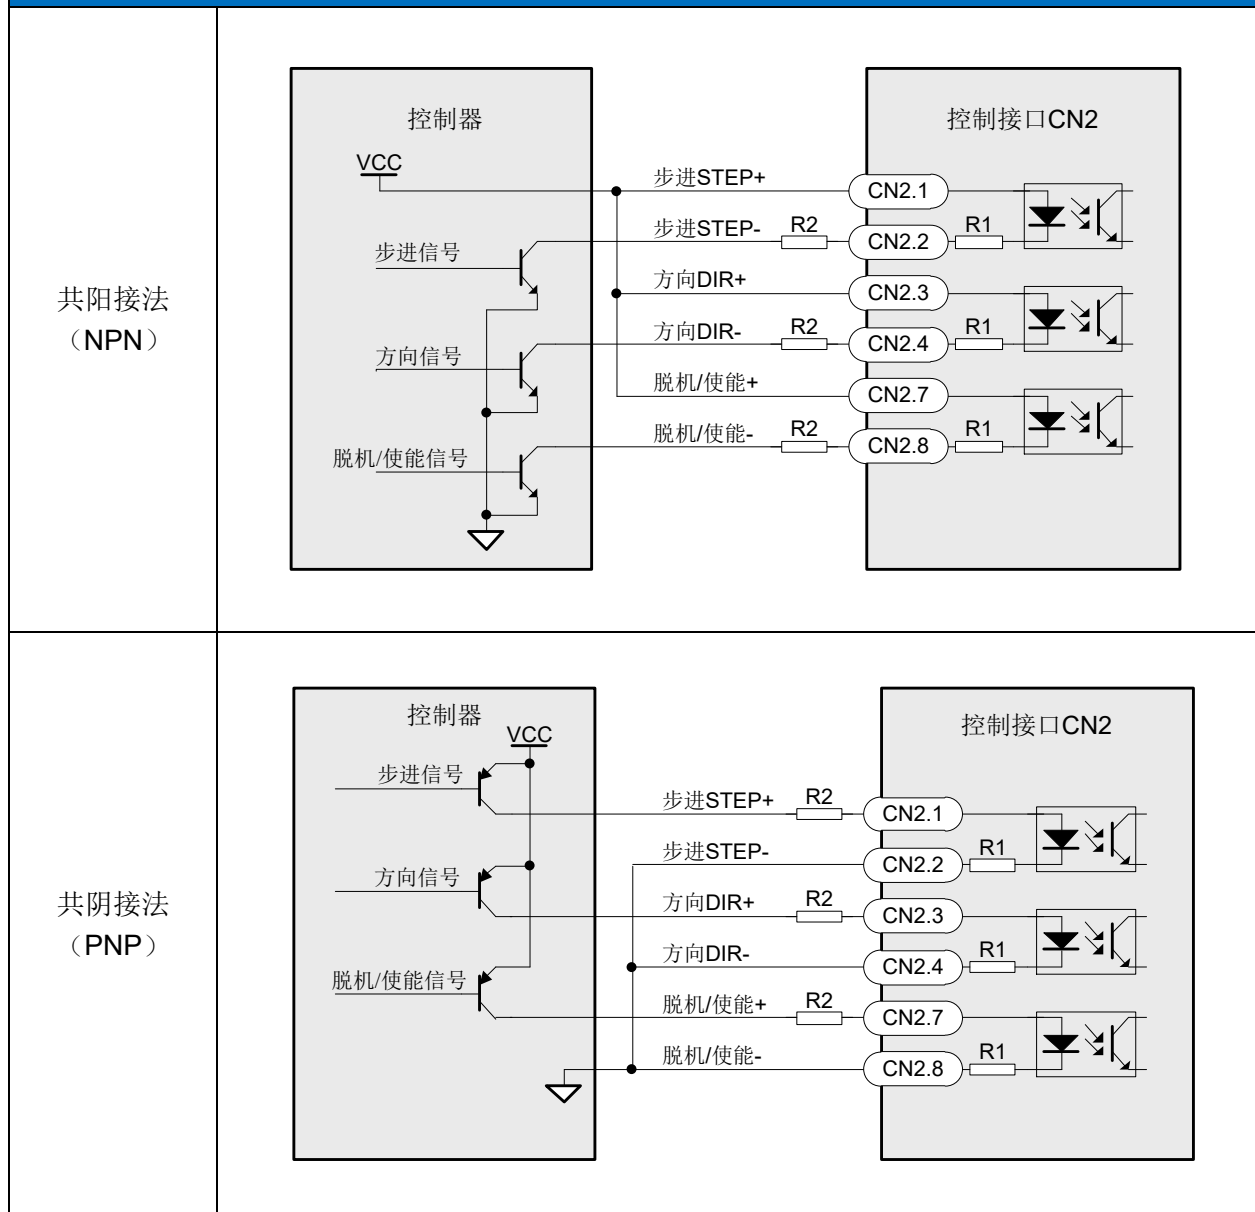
共阳接法（NPN）

控制器
VCC
步进信号
方向信号
脱机/使能信号

步进STEP+
步进STEP-
R2
方向DIR+
方向DIR-
R2
脱机/使能+
脱机/使能-
R2

控制接口CN2
CN2.1
CN2.2
R1
CN2.3
CN2.4
R1
CN2.7
CN2.8
R1

共阴接法（PNP）

控制器
VCC
步进信号
方向信号
脱机/使能信号

步进STEP+
R2
步进STEP-
方向DIR+
R2
方向DIR-
脱机/使能+
R2
脱机/使能-

控制接口CN2
CN2.1
CN2.2
R1
CN2.3
CN2.4
R1
CN2.7
CN2.8
R1